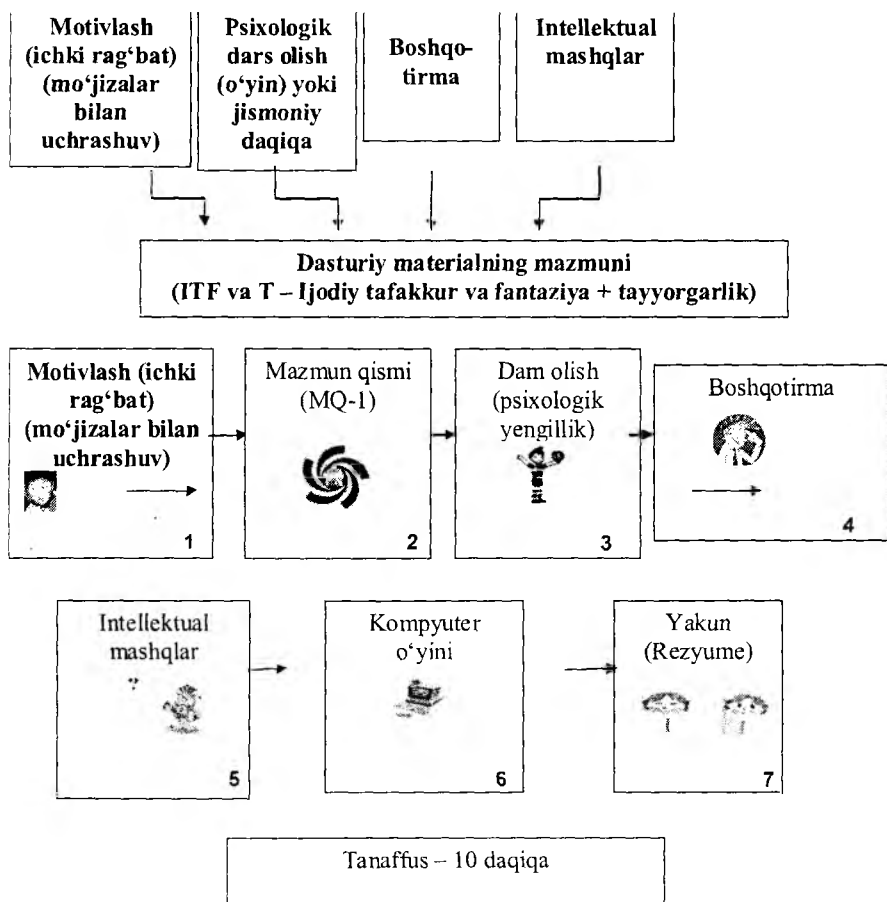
Motivlash (ichki rag'bat) (mo'jizalar bilan uchrashuv)

Psixologik dars olish (o'yin) yoki jismoniy daqiqa

Boshqotirma

Intellektual mashqlar

Dasturiy materialning mazmuni
(ITF va T – Ijodiy tafakkur va fantaziya + tayyorgarlik)

Motivlash (ichki rag'bat) (mo'jizalar bilan uchrashuv)
1

Mazmun qismi (MQ-1)
2

Dam olish (psixologik yengillik)
3

Boshqotirma
4

Intellektual mashqlar
5

Kompyuter o'yini
6

Yakun (Rezyume)
7

Tanaffus – 10 daqiqa